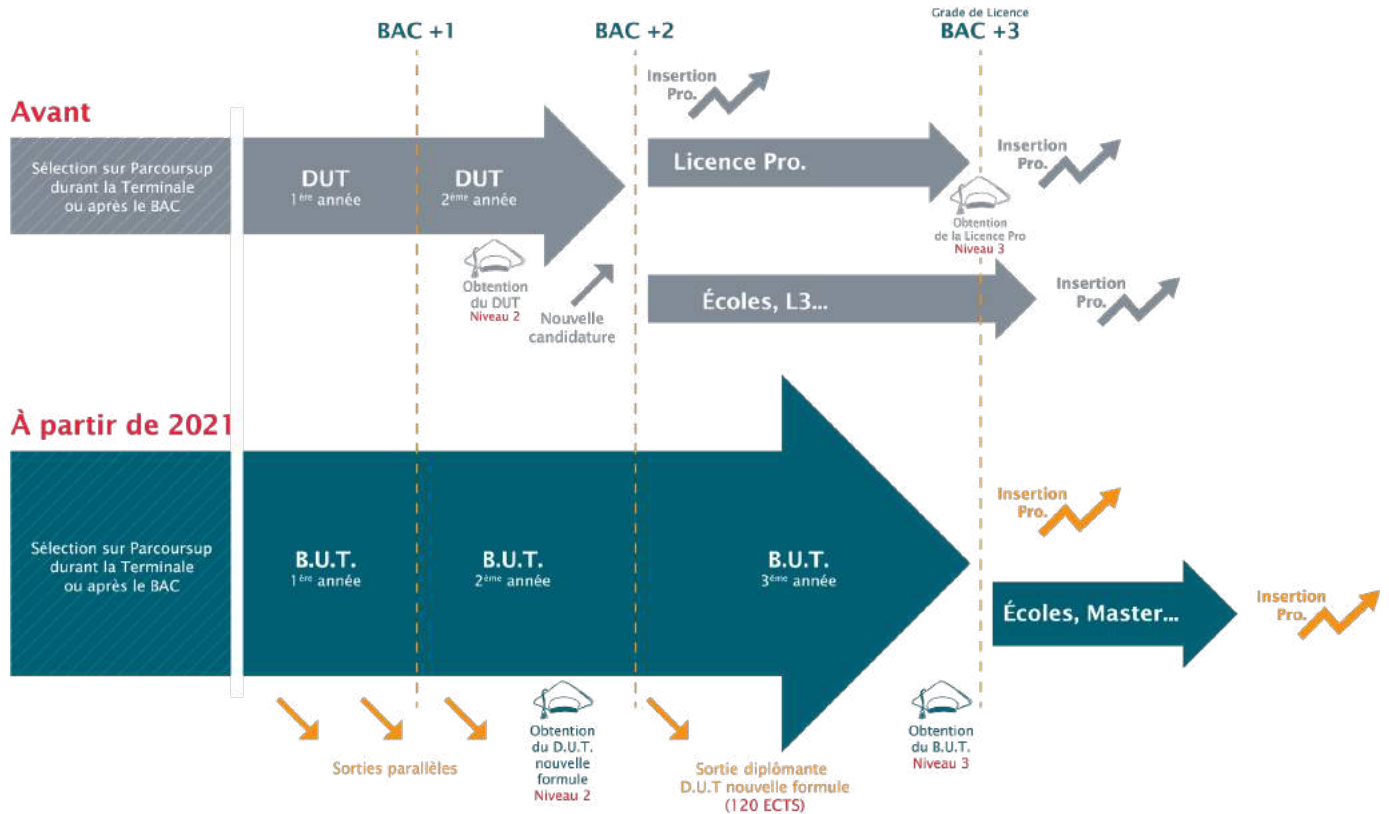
BAC +1
BAC +2
Grade de Licence
BAC +3

Avant

Sélection sur Parcoursup durant la Terminale ou après le BAC

DUT
1ère année

DUT
2ème année

Obtention du DUT
Niveau 2

Nouvelle candidature

Insertion Pro.

Licence Pro.

Obtention de la Licence Pro
Niveau 3

Insertion Pro.

Écoles, L3...

Insertion Pro.

À partir de 2021

Sélection sur Parcoursup durant la Terminale ou après le BAC

B.U.T.
1ère année

B.U.T.
2ème année

B.U.T.
3ème année

Insertion Pro.

Écoles, Master...

Insertion Pro.

Sorties parallèles

Obtention du D.U.T. nouvelle formule
Niveau 2

Sortie diplômante D.U.T nouvelle formule (120 ECTS)

Obtention du B.U.T.
Niveau 3